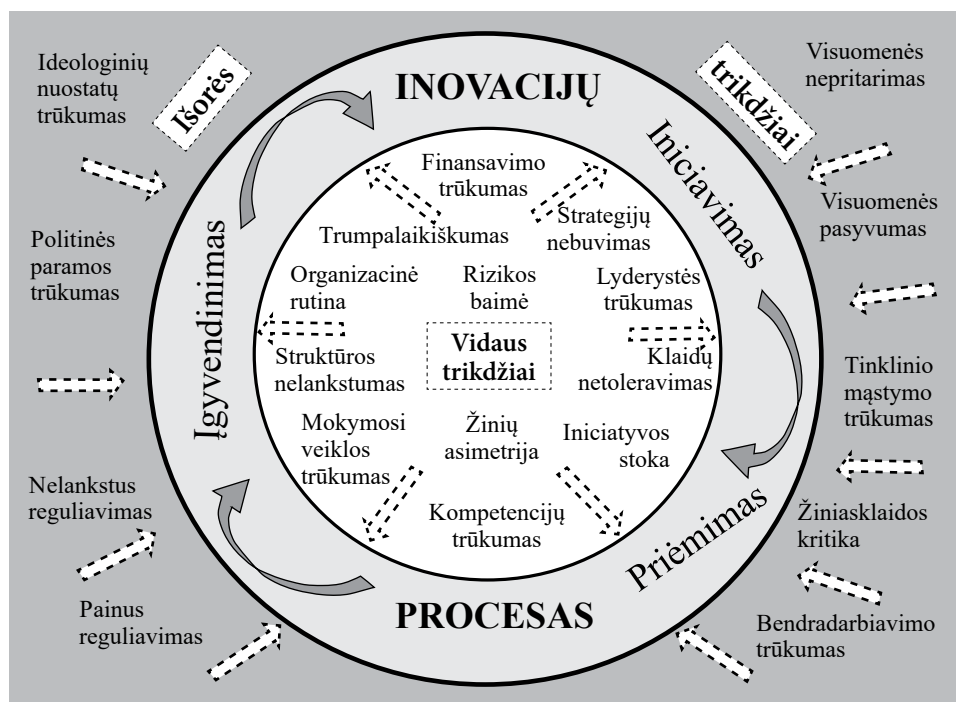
Ideologinių nuostatų trūkumas

Išorės

INOVACIJŲ

trikdžiai

Visuomenės nepritarimas

Iniciavimas

Visuomenės pasyvumas

Politinės paramos trūkumas

Įgyvendinimas

Finansavimo trūkumas

Strategijų nebuvimas

Trumpalaikiškumas

Organizacinė rutina

Rizikos baimė

Lyderystės trūkumas

Vidaus trikdžiai

Struktūros nelankstumas

Klaidų netoleravimas

Tinklinio mąstymo trūkumas

Mokymosi veiklos trūkumas

Žinių asimetrija

Iniciatyvos stoka

Kompetencijų trūkumas

Nelankstus reguliavimas

Žiniasklaidos kritika

Priemimas

Painus reguliavimas

PROCESAS

Bendradarbiavimo trūkumas